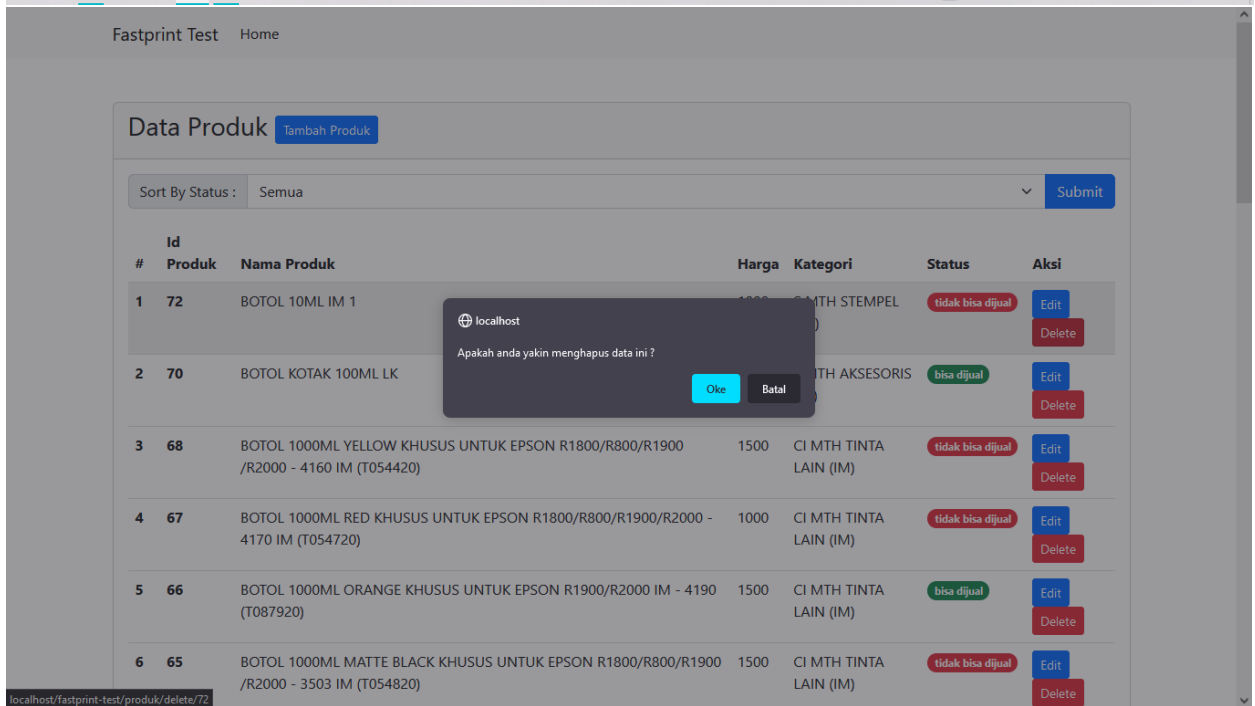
Fastprint Test Home

Data Produk Tambah Produk

Sort By Status : Semua Submit

| # | Id Produk | Nama Produk | Harga | Kategori | Status | Aksi |
|---|---|---|---|---|---|---|
| 1 | 72 | BOTOL 10ML IM 1 | 1000 | C MTH STEMPEL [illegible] | tidak bisa dijual | Edit Delete |
| 2 | 70 | BOTOL KOTAK 100ML LK | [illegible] | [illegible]TH AKSESORIS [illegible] | bisa dijual | Edit Delete |
| 3 | 68 | BOTOL 1000ML YELLOW KHUSUS UNTUK EPSON R1800/R800/R1900 /R2000 - 4160 IM (T054420) | 1500 | CI MTH TINTA LAIN (IM) | tidak bisa dijual | Edit Delete |
| 4 | 67 | BOTOL 1000ML RED KHUSUS UNTUK EPSON R1800/R800/R1900/R2000 - 4170 IM (T054720) | 1000 | CI MTH TINTA LAIN (IM) | tidak bisa dijual | Edit Delete |
| 5 | 66 | BOTOL 1000ML ORANGE KHUSUS UNTUK EPSON R1900/R2000 IM - 4190 (T087920) | 1500 | CI MTH TINTA LAIN (IM) | bisa dijual | Edit Delete |
| 6 | 65 | BOTOL 1000ML MATTE BLACK KHUSUS UNTUK EPSON R1800/R800/R1900 /R2000 - 3503 IM (T054820) | 1500 | CI MTH TINTA LAIN (IM) | tidak bisa dijual | Edit Delete |

localhost

Apakah anda yakin menghapus data ini ?

Oke Batal

localhost/fastprint-test/produk/delete/72